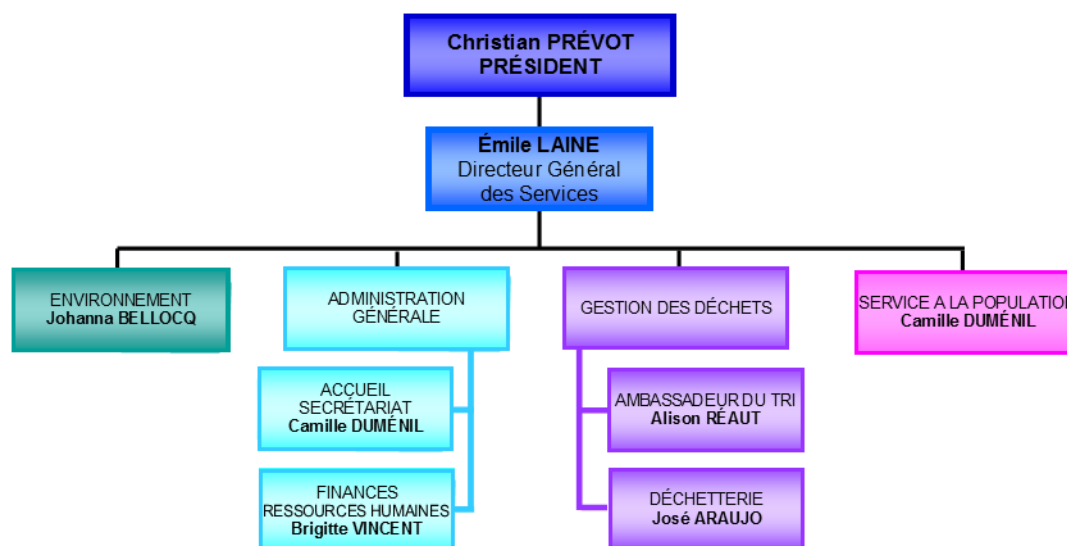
Christian PRÉVOT
PRÉSIDENT

Émile LAINE
Directeur Général des Services

ENVIRONNEMENT
Johanna BELLOCQ

ADMINISTRATION GÉNÉRALE

ACCUEIL
SECRÉTARIAT
Camille DUMÉNIL

FINANCES
RESSOURCES HUMAINES
Brigitte VINCENT

GESTION DES DÉCHETS

AMBASSADEUR DU TRI
Alison RÉAUT

DÉCHETTERIE
José ARAUJO

SERVICE A LA POPULATIO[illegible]
Camille DUMÉNIL